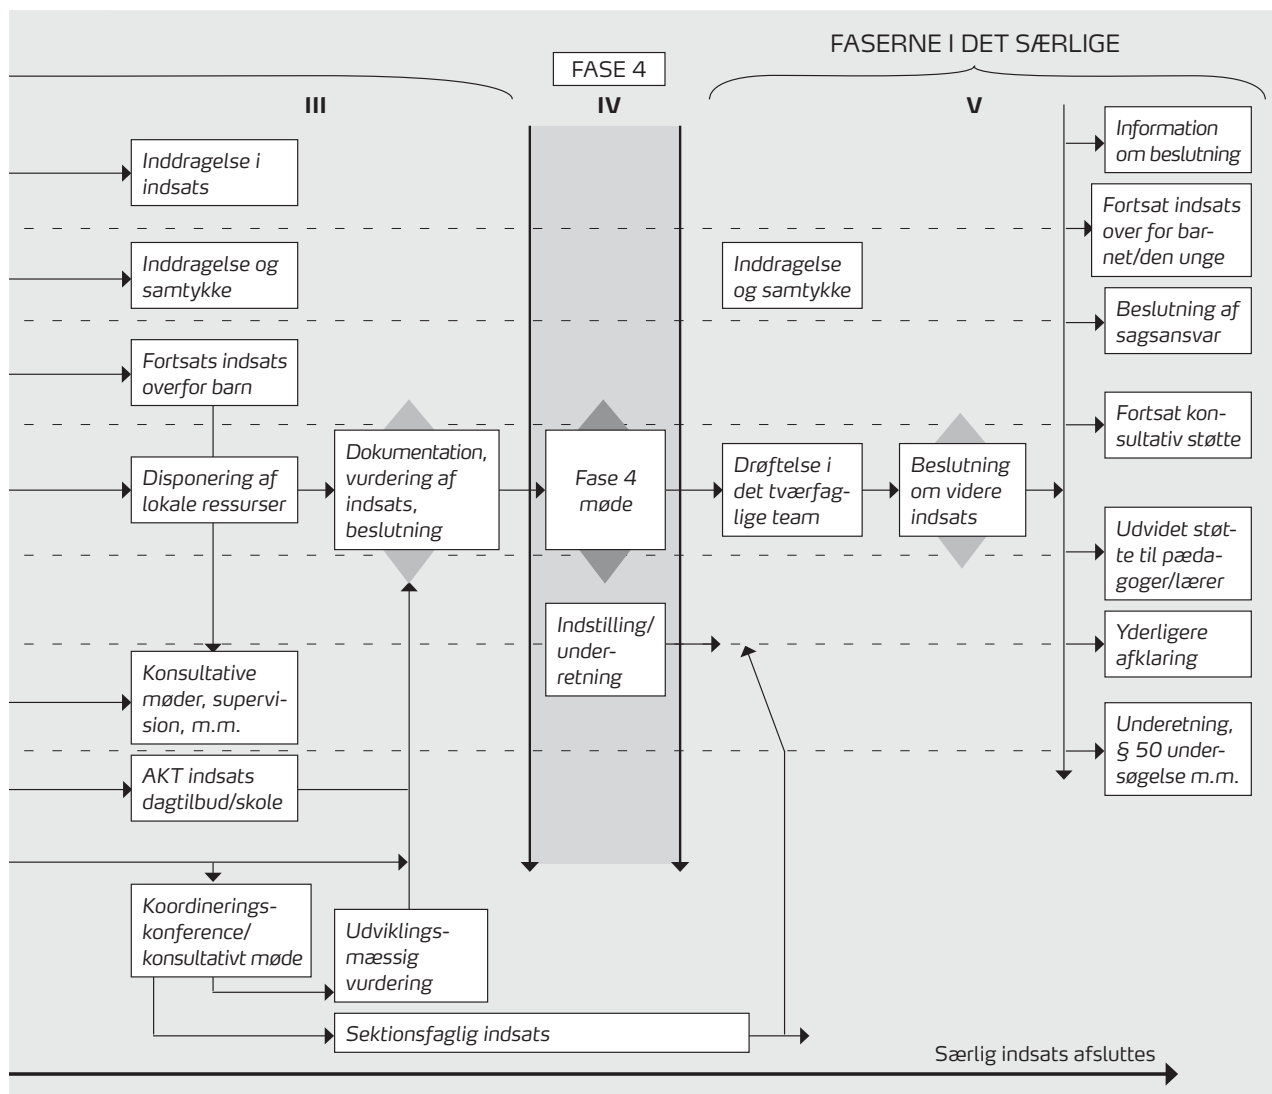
FASERNE I DET SÆRLIGE

FASE 4

III

IV

V

Inddragelse i indsats

Inddragelse og samtykke

Fortsats indsats overfor barn

Disponering af lokale ressurser

Dokumentation, vurdering af indsats, beslutning

Fase 4 møde

Indstilling/ underretning

Konsultative møder, supervision, m.m.

AKT indsats dagtilbud/skole

Koordineringskonference/ konsultativt møde

Udviklingsmæssig vurdering

Sektionsfaglig indsats

Inddragelse og samtykke

Drøftelse i det tværfaglige team

Beslutning om videre indsats

Information om beslutning

Fortsat indsats over for barnet/den unge

Beslutning af sagsansvar

Fortsat konsultativ støtte

Udvidet støtte til pædagoger/lærer

Yderligere afklaring

Underetning, § 50 undersøgelse m.m.

Særlig indsats afsluttes